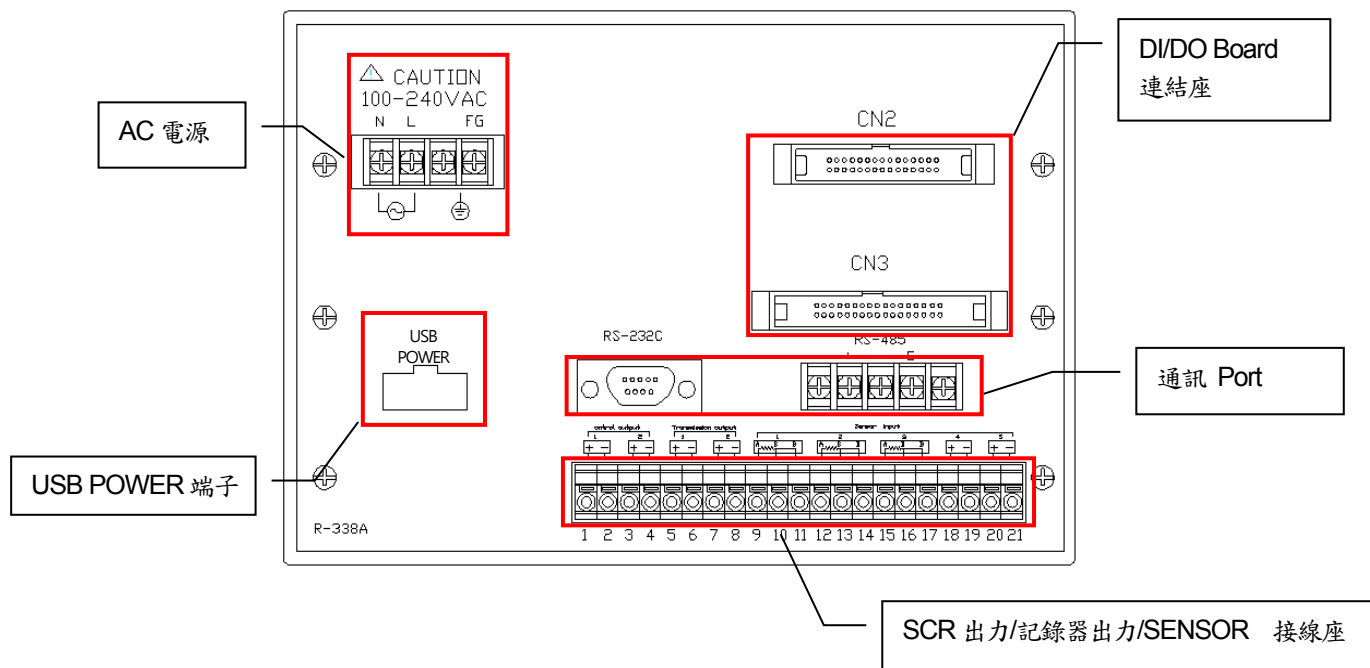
AC 電源

CAUTION
100-240VAC
N L FG

USB
POWER

USB POWER 端子

R-338A

DI/DO Board
連結座

CN2

CN3

RS-232C

RS-485

通訊 Port

control output
1 2
+ − + −

Transmission output
1 2
+ − + −

Sensor input
1 2 3 4 5
A B B A B B A B B + − + −

1 2 3 4 5 6 7 8 9 10 11 12 13 14 15 16 17 18 19 20 21

SCR 出力/記錄器出力/SENSOR 接線座